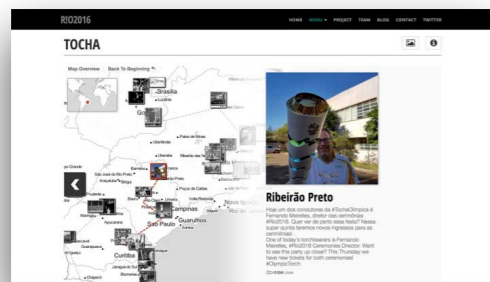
RIO2016

HOME MENU PROJECT TEAM BLOG CONTACT TWITTER

TOCHA

Map Overview Back To Beginning

Brasília

Luziânia

Uberlândia

Uberaba

Franca

Ribeirão Preto

Campinas

Guarulhos

São Paulo

Nova Iguaçu

Curitiba

Ribeirão Preto

Hoje um dos condutores da #TochaOlímpica é Fernando Meirelles, diretor das cerimônias #Rio2016. Quer ver de perto essa festa? Nesse super quinta teremos novos ingressos para as cerimônias!
One of today's torchbearers is Fernando Meirelles, #Rio2016 Ceremonies Director. Want to see this party up close? This Thursday we have new tickets for both ceremonies! #OlympicTorch

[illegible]